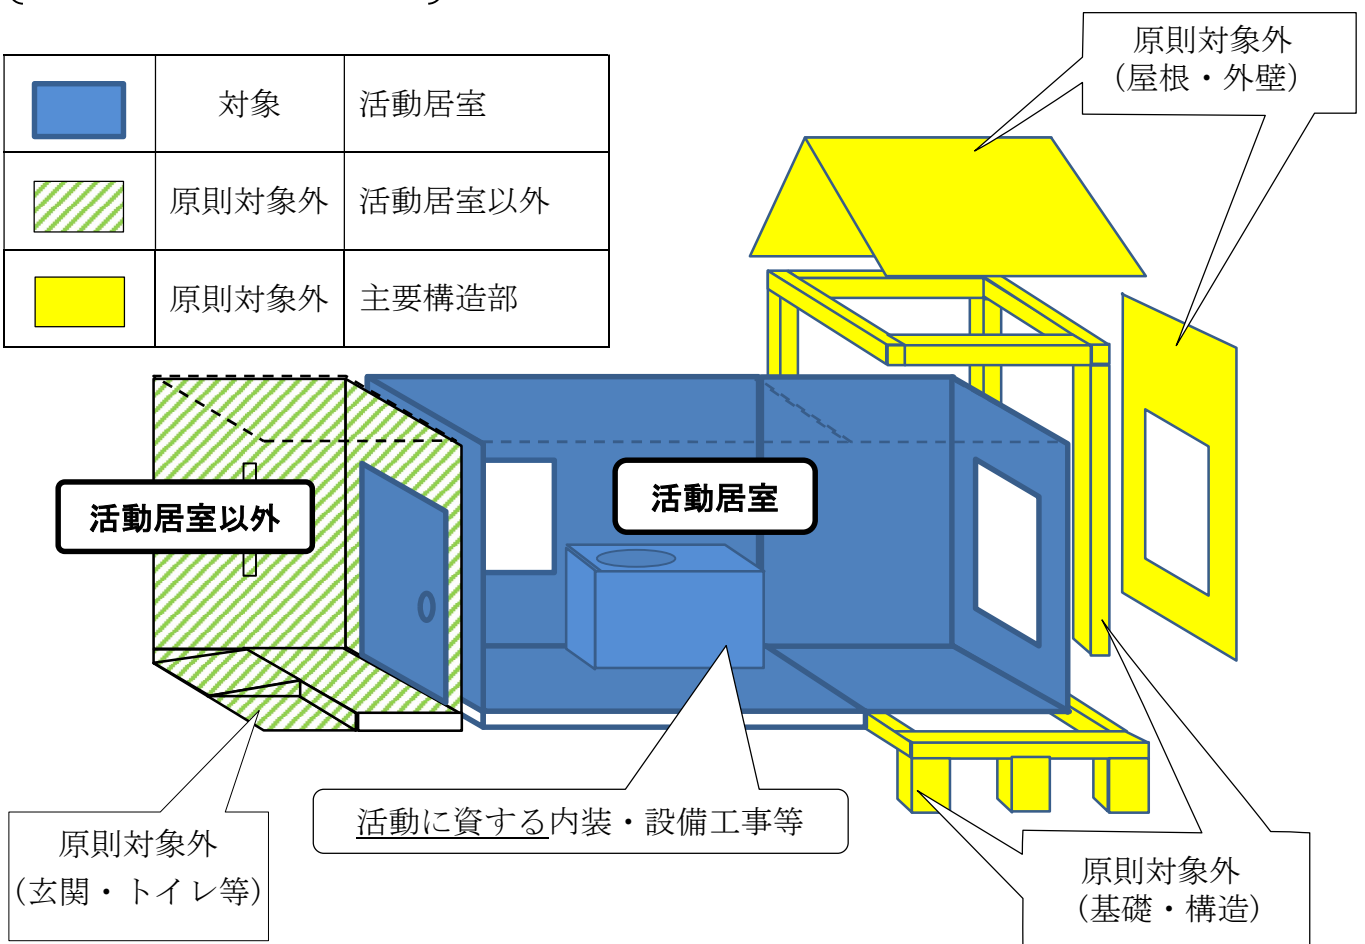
|  | 対象 | 活動居室 |
|---|---|---|
|  | 原則対象外 | 活動居室以外 |
|  | 原則対象外 | 主要構造部 |

原則対象外
（屋根・外壁）

活動居室以外

活動居室

原則対象外
（玄関・トイレ等）

活動に資する内装・設備工事等

原則対象外
（基礎・構造）